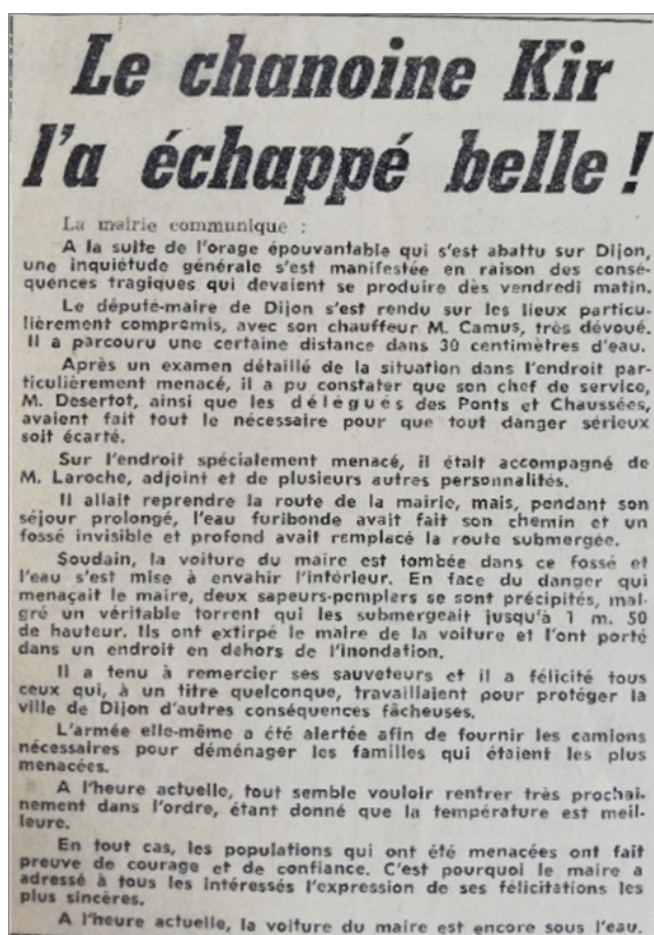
Le chanoine Kir l'a échappé belle !

La mairie communique :

A la suite de l'orage épouvantable qui s'est abattu sur Dijon, une inquiétude générale s'est manifestée en raison des conséquences tragiques qui devaient se produire dès vendredi matin.

Le député-maire de Dijon s'est rendu sur les lieux particulièrement compromis, avec son chauffeur M. Camus, très dévoué. Il a parcouru une certaine distance dans 30 centimètres d'eau.

Après un examen détaillé de la situation dans l'endroit particulièrement menacé, il a pu constater que son chef de service, M. Desertot, ainsi que les délégués des Ponts et Chaussées, avaient fait tout le nécessaire pour que tout danger sérieux soit écarté.

Sur l'endroit spécialement menacé, il était accompagné de M. Laroche, adjoint et de plusieurs autres personnalités.

Il allait reprendre la route de la mairie, mais, pendant son séjour prolongé, l'eau furibonde avait fait son chemin et un fossé invisible et profond avait remplacé la route submergée.

Soudain, la voiture du maire est tombée dans ce fossé et l'eau s'est mise à envahir l'intérieur. En face du danger qui menaçait le maire, deux sapeurs-pompiers se sont précipités, malgré un véritable torrent qui les submergeait jusqu'à 1 m. 50 de hauteur. Ils ont extirpé le maire de la voiture et l'ont porté dans un endroit en dehors de l'inondation.

Il a tenu à remercier ses sauveteurs et il a félicité tous ceux qui, à un titre quelconque, travaillaient pour protéger la ville de Dijon d'autres conséquences fâcheuses.

L'armée elle-même a été alertée afin de fournir les camions nécessaires pour déménager les familles qui étaient les plus menacées.

A l'heure actuelle, tout semble vouloir rentrer très prochainement dans l'ordre, étant donné que la température est meilleure.

En tout cas, les populations qui ont été menacées ont fait preuve de courage et de confiance. C'est pourquoi le maire a adressé à tous les intéressés l'expression de ses félicitations les plus sincères.

A l'heure actuelle, la voiture du maire est encore sous l'eau.